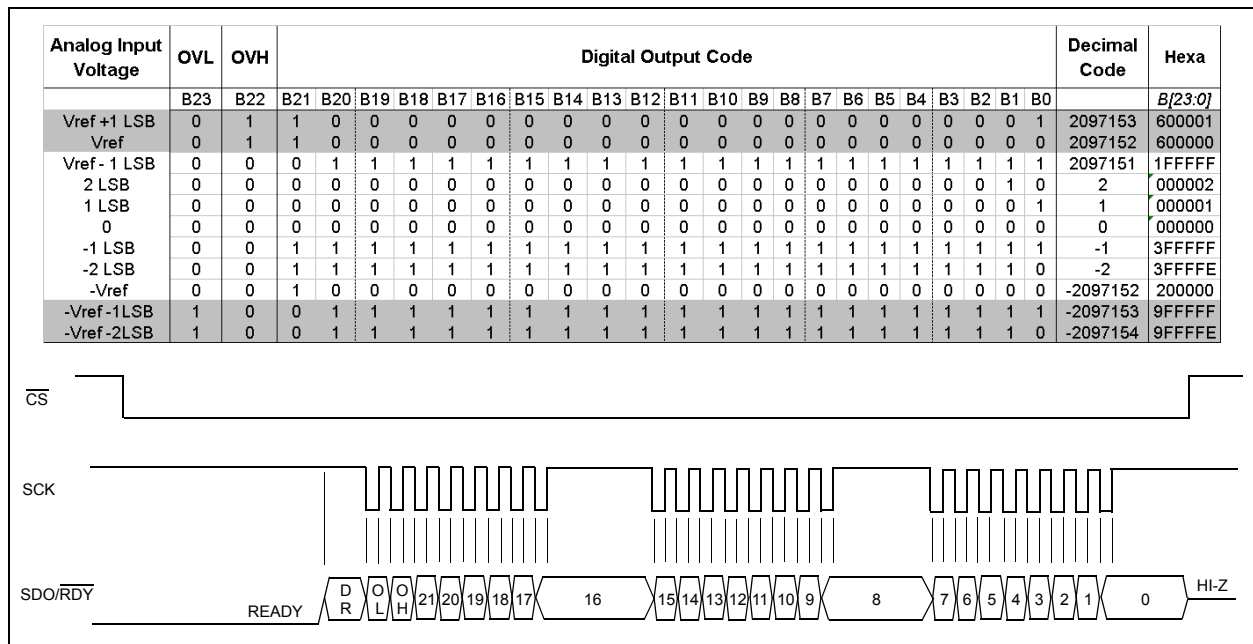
| Analog Input Voltage | OVL | OVH | Digital Output Code | | | | | | | | | | | | | | | | | | | | | | Decimal Code | Hexa |
|---|---|---|---|---|---|---|---|---|---|---|---|---|---|---|---|---|---|---|---|---|---|---|---|---|---|---|
| | B23 | B22 | B21 | B20 | B19 | B18 | B17 | B16 | B15 | B14 | B13 | B12 | B11 | B10 | B9 | B8 | B7 | B6 | B5 | B4 | B3 | B2 | B1 | B0 | | B[23:0] |
| Vref +1 LSB | 0 | 1 | 1 | 0 | 0 | 0 | 0 | 0 | 0 | 0 | 0 | 0 | 0 | 0 | 0 | 0 | 0 | 0 | 0 | 0 | 0 | 0 | 0 | 1 | 2097153 | 600001 |
| Vref | 0 | 1 | 1 | 0 | 0 | 0 | 0 | 0 | 0 | 0 | 0 | 0 | 0 | 0 | 0 | 0 | 0 | 0 | 0 | 0 | 0 | 0 | 0 | 0 | 2097152 | 600000 |
| Vref - 1 LSB | 0 | 0 | 0 | 1 | 1 | 1 | 1 | 1 | 1 | 1 | 1 | 1 | 1 | 1 | 1 | 1 | 1 | 1 | 1 | 1 | 1 | 1 | 1 | 1 | 2097151 | 1FFFFF |
| 2 LSB | 0 | 0 | 0 | 0 | 0 | 0 | 0 | 0 | 0 | 0 | 0 | 0 | 0 | 0 | 0 | 0 | 0 | 0 | 0 | 0 | 0 | 0 | 1 | 0 | 2 | 000002 |
| 1 LSB | 0 | 0 | 0 | 0 | 0 | 0 | 0 | 0 | 0 | 0 | 0 | 0 | 0 | 0 | 0 | 0 | 0 | 0 | 0 | 0 | 0 | 0 | 0 | 1 | 1 | 000001 |
| 0 | 0 | 0 | 0 | 0 | 0 | 0 | 0 | 0 | 0 | 0 | 0 | 0 | 0 | 0 | 0 | 0 | 0 | 0 | 0 | 0 | 0 | 0 | 0 | 0 | 0 | 000000 |
| -1 LSB | 0 | 0 | 1 | 1 | 1 | 1 | 1 | 1 | 1 | 1 | 1 | 1 | 1 | 1 | 1 | 1 | 1 | 1 | 1 | 1 | 1 | 1 | 1 | 1 | -1 | 3FFFFF |
| -2 LSB | 0 | 0 | 1 | 1 | 1 | 1 | 1 | 1 | 1 | 1 | 1 | 1 | 1 | 1 | 1 | 1 | 1 | 1 | 1 | 1 | 1 | 1 | 1 | 0 | -2 | 3FFFFE |
| -Vref | 0 | 0 | 1 | 0 | 0 | 0 | 0 | 0 | 0 | 0 | 0 | 0 | 0 | 0 | 0 | 0 | 0 | 0 | 0 | 0 | 0 | 0 | 0 | 0 | -2097152 | 200000 |
| -Vref -1LSB | 1 | 0 | 0 | 1 | 1 | 1 | 1 | 1 | 1 | 1 | 1 | 1 | 1 | 1 | 1 | 1 | 1 | 1 | 1 | 1 | 1 | 1 | 1 | 1 | -2097153 | 9FFFFF |
| -Vref -2LSB | 1 | 0 | 0 | 1 | 1 | 1 | 1 | 1 | 1 | 1 | 1 | 1 | 1 | 1 | 1 | 1 | 1 | 1 | 1 | 1 | 1 | 1 | 1 | 0 | -2097154 | 9FFFFE |

$\overline{CS}$

SCK

SDO/$\overline{RDY}$ READY DR OL OH 21 20 19 18 17 16 15 14 13 12 11 10 9 8 7 6 5 4 3 2 1 0 HI-Z